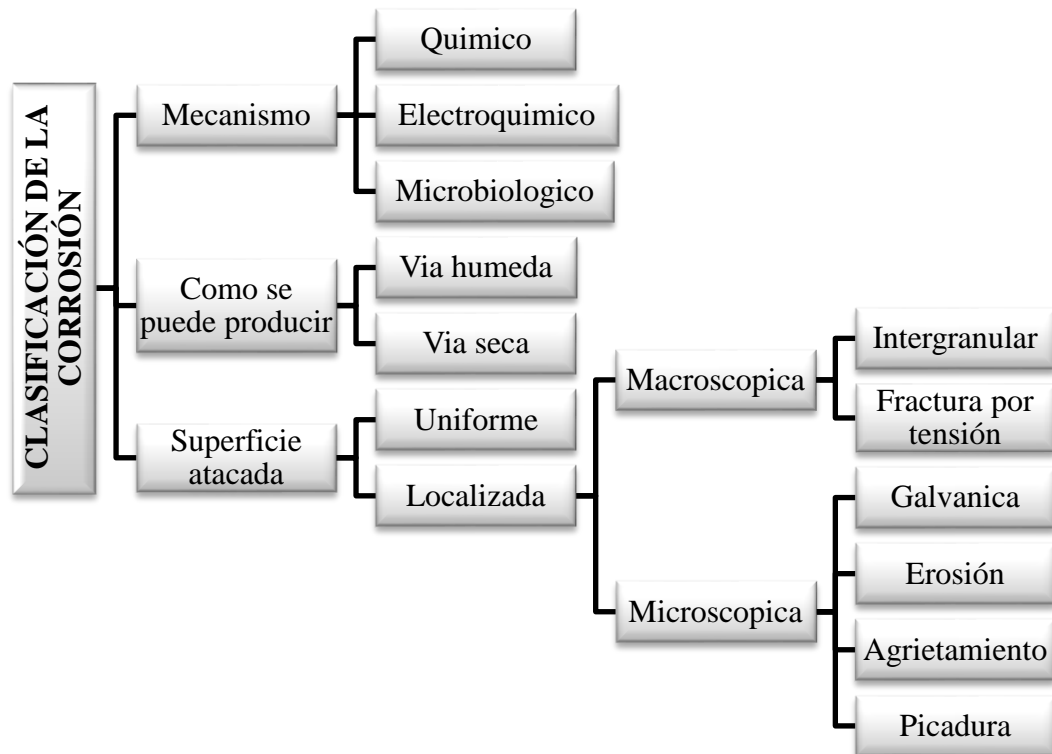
CLASIFICACIÓN DE LA CORROSIÓN

Mecanismo

Quimico

Electroquimico

Microbiologico

Como se puede producir

Via humeda

Via seca

Superficie atacada

Uniforme

Localizada

Macroscopica

Intergranular

Fractura por tensión

Microscopica

Galvanica

Erosión

Agrietamiento

Picadura